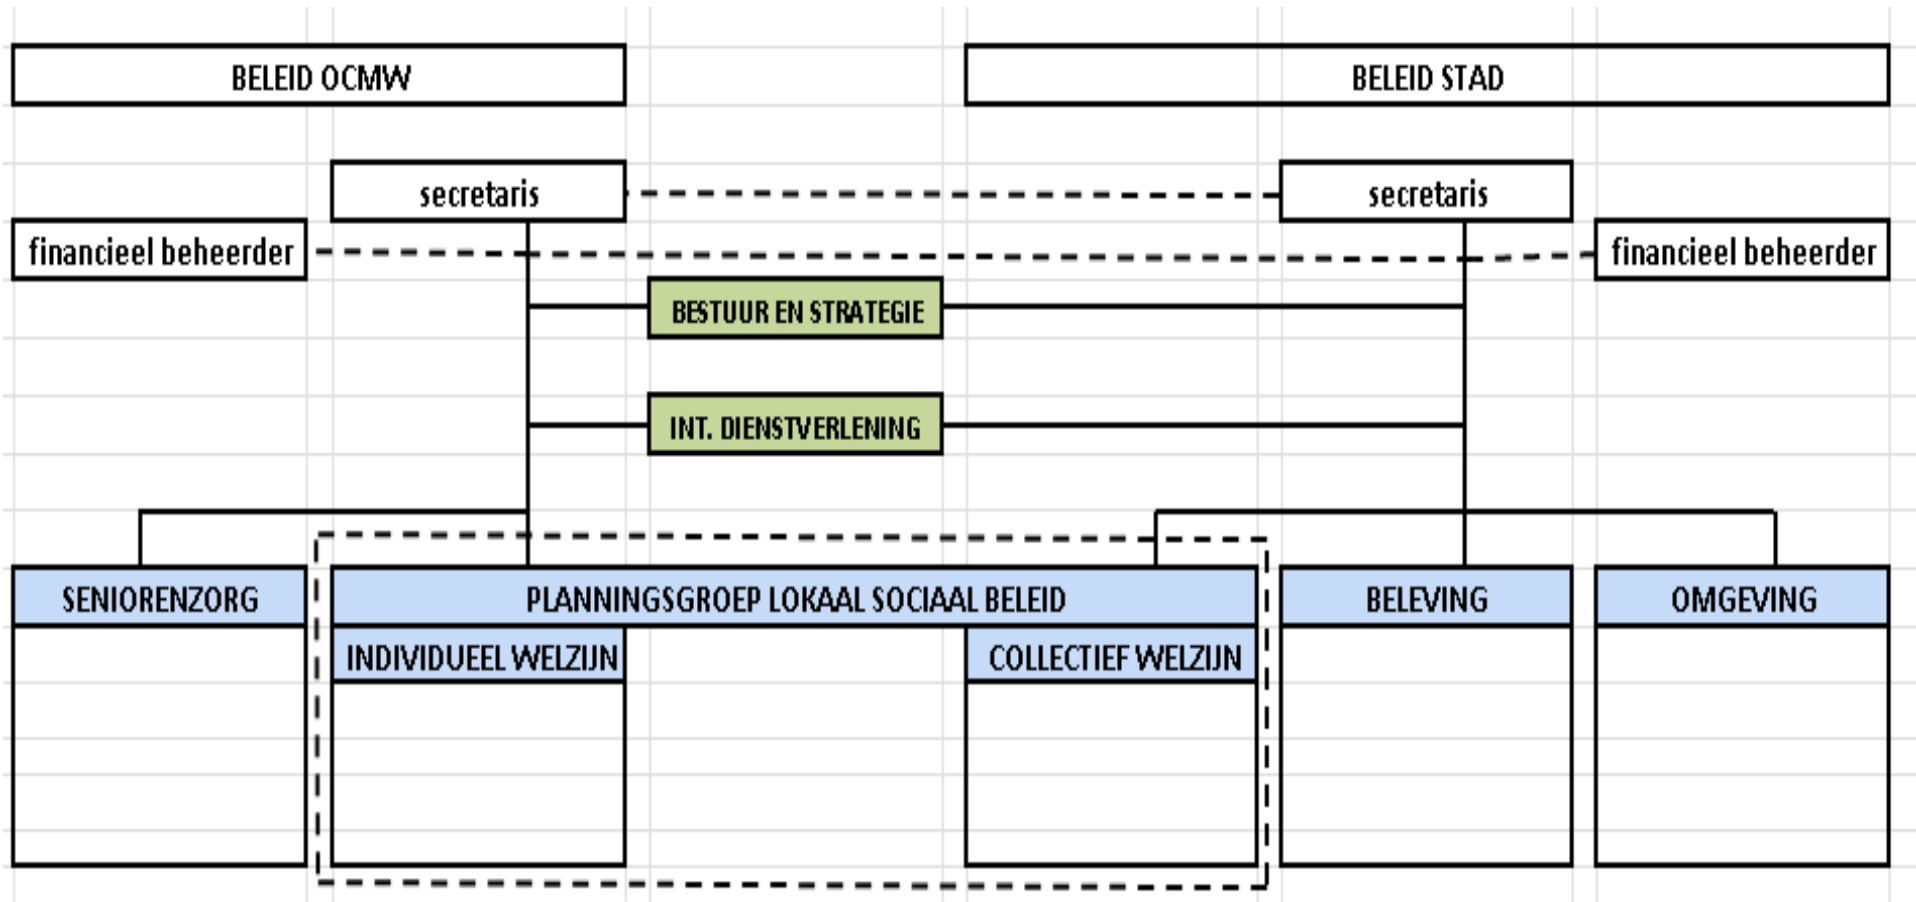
BELEID OCMW

BELEID STAD

secretaris

secretaris

financieel beheerder

financieel beheerder

BESTUUR EN STRATEGIE

INT. DIENSTVERLENING

SENIORENZORG

PLANNINGSGROEP LOKAAL SOCIAAL BELEID

INDIVIDUEEL WELZIJN

COLLECTIEF WELZIJN

BELEVING

OMGEVING